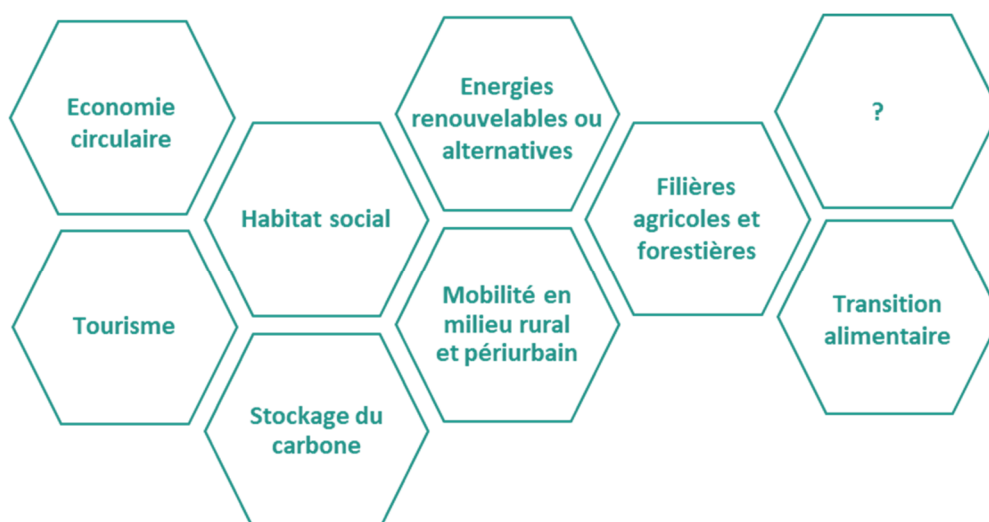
Economie circulaire

Tourisme

Habitat social

Stockage du carbone

Energies renouvelables ou alternatives

Mobilité en milieu rural et périurbain

Filières agricoles et forestières

?

Transition alimentaire